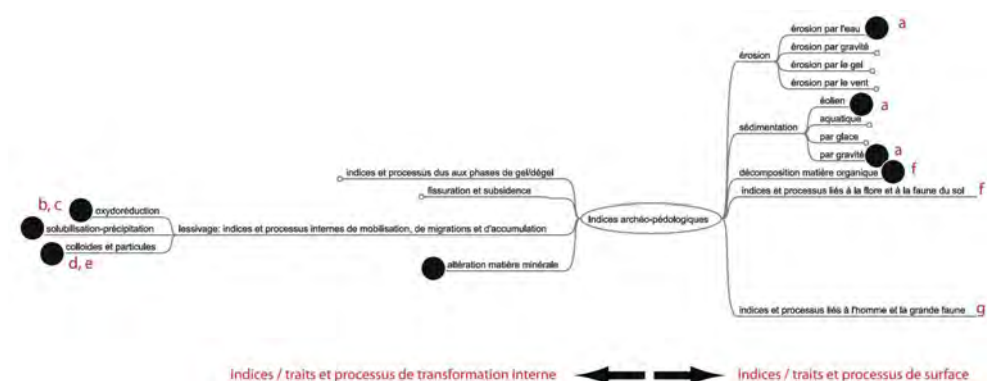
Indices archéo-pédologiques

érosion
érosion par l'eau a
érosion par gravité
érosion par le gel
érosion par le vent

sédimentation
éolien a
aquatique
par glace
par gravité a

décomposition matière organique f

indices et processus liés à la flore et à la faune du sol f

indices et processus liés à l'homme et la grande faune g

indices et processus dus aux phases de gel/dégel

fissuration et subsidence

lessivage: indices et processus internes de mobilisation, de migrations et d'accumulation

b, c oxydoréduction
solubilisation-précipitation
colloides et particules
d, e

altération matière minérale

indices / traits et processus de transformation interne

indices / traits et processus de surface